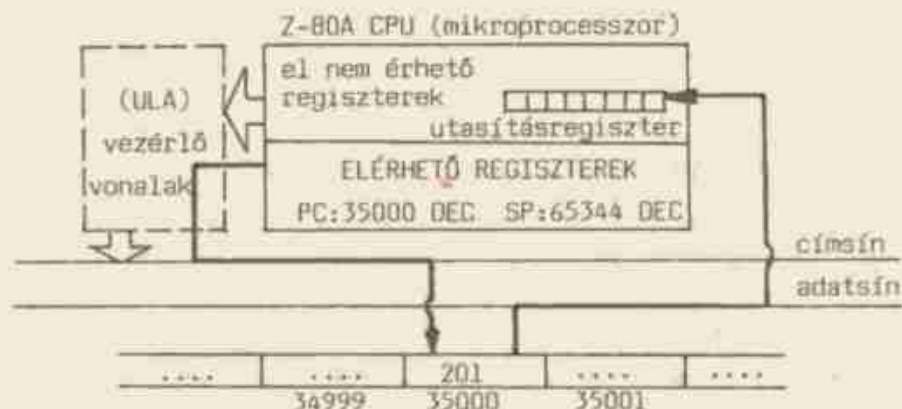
Z-80A CPU (mikroprocesszor)

(ULA) vezérlő vonalak

el nem érhető regiszterek

utasításregiszter

ELÉRHETŐ REGISZTEREK

PC:35000 DEC SP:65344 DEC

címsín

adatsín

| .... | .... | 201 | .... | .... |
|---|---|---|---|---|
| | 34999 | 35000 | 35001 | |